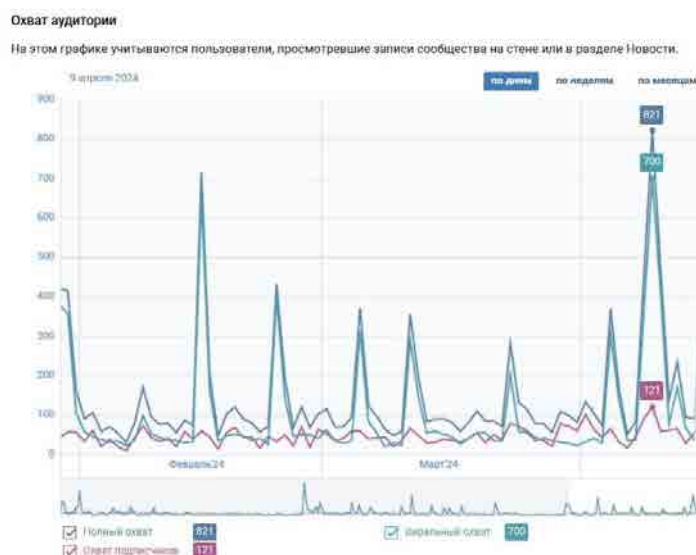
Охват аудитории

На этом графике учитываются пользователи, просмотревшие записи сообщества на стене или в разделе Новости.

9 апреля 2024

по дням
по неделям
по месяцам

900
800
700
600
500
400
300
200
100
0

821
700
121

Февраль'24
Март'24

Полный охват 821
Виральный охват 700
Охват подписчиков 121